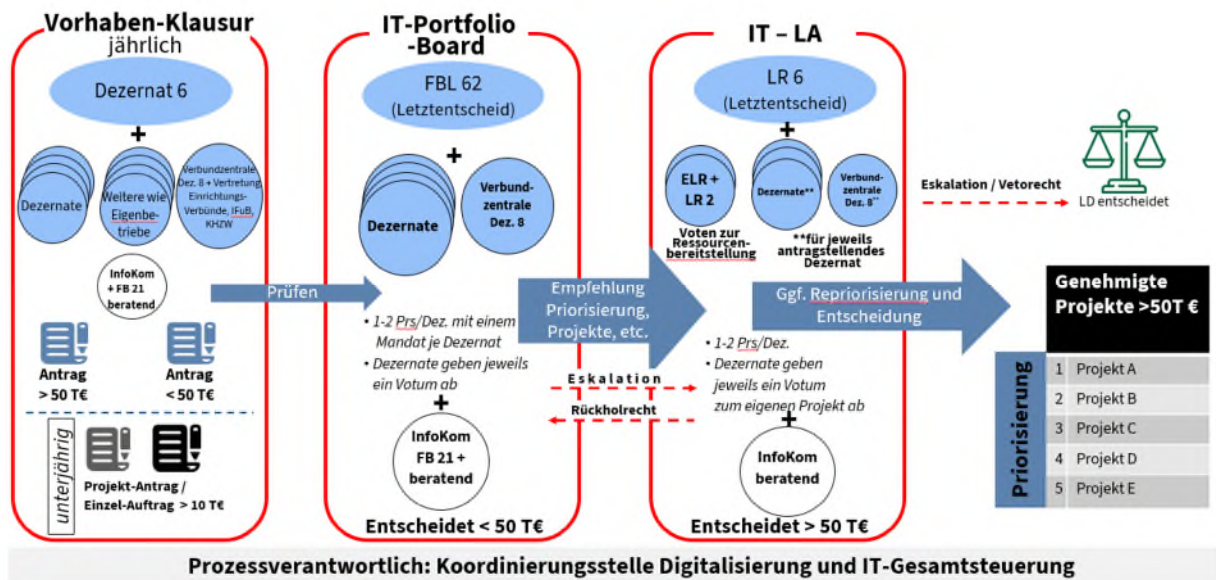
Vorhaben-Klausur
jährlich

Dezernat 6

+

Dezernate

Weitere wie Eigenbetriebe

Verbundzentrale Dez. 8 + Vertretung Einrichtungs-Verbünde, IFuB, KHZW

InfoKom + FB 21 beratend

Antrag > 50 T€

Antrag < 50 T€

unterjährig

Projekt-Antrag / Einzel-Auftrag > 10 T€

Prüfen

IT-Portfolio -Board

FBL 62 (Letztentscheid)

+

Dezernate

Verbundzentrale Dez. 8

• 1-2 Prs/Dez. mit einem Mandat je Dezernat
• Dezernate geben jeweils ein Votum ab

+

InfoKom FB 21 + beratend

Entscheidet < 50 T€

Empfehlung Priorisierung, Projekte, etc.

Eskalation

Rückholrecht

IT – LA

LR 6 (Letztentscheid)

+

ELR + LR 2

Voten zur Ressourcenbereitstellung

Dezernate**

Verbundzentrale Dez. 8**

**für jeweils antragstellendes Dezernat

• 1-2 Prs/Dez.
• Dezernate geben jeweils ein Votum zum eigenen Projekt ab

+

InfoKom beratend

Entscheidet > 50 T€

Ggf. Repriorisierung und Entscheidung

Eskalation / Vetorecht

LD entscheidet

Genehmigte Projekte >50T €

Priorisierung

| 1 | Projekt A |
|---|---|
| 2 | Projekt B |
| 3 | Projekt C |
| 4 | Projekt D |
| 5 | Projekt E |

Prozessverantwortlich: Koordinierungsstelle Digitalisierung und IT-Gesamtsteuerung